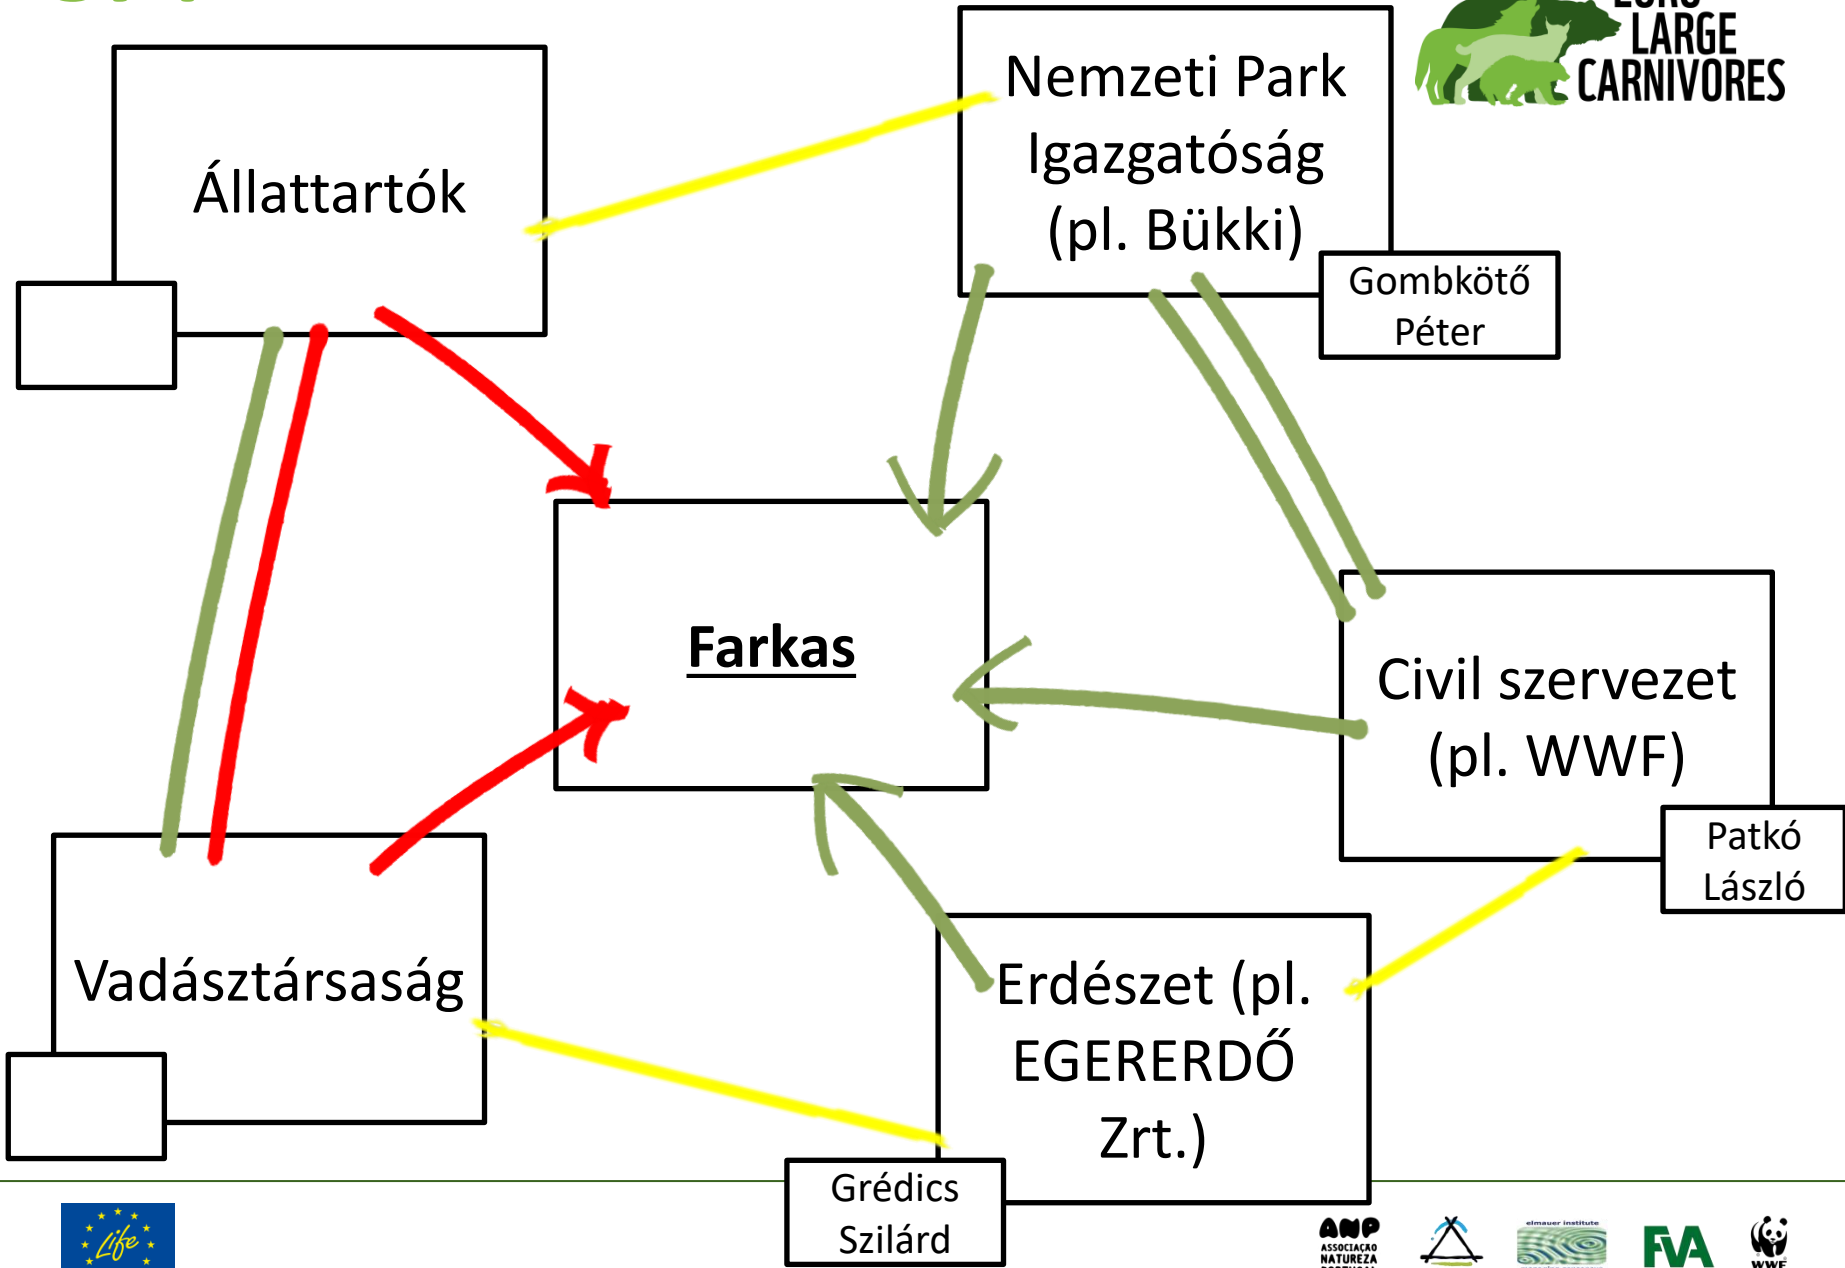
LARGE CARNIVORES

Állattartók

Nemzeti Park Igazgatóság (pl. Bükki)

Gombkötő Péter

Farkas

Civil szervezet (pl. WWF)

Patkó László

Vadásztársaság

Erdészet (pl. EGERERDŐ Zrt.)

Grédics Szilárd

Life

ANP ASSOCIAÇÃO NATUREZA

FVA

WWF